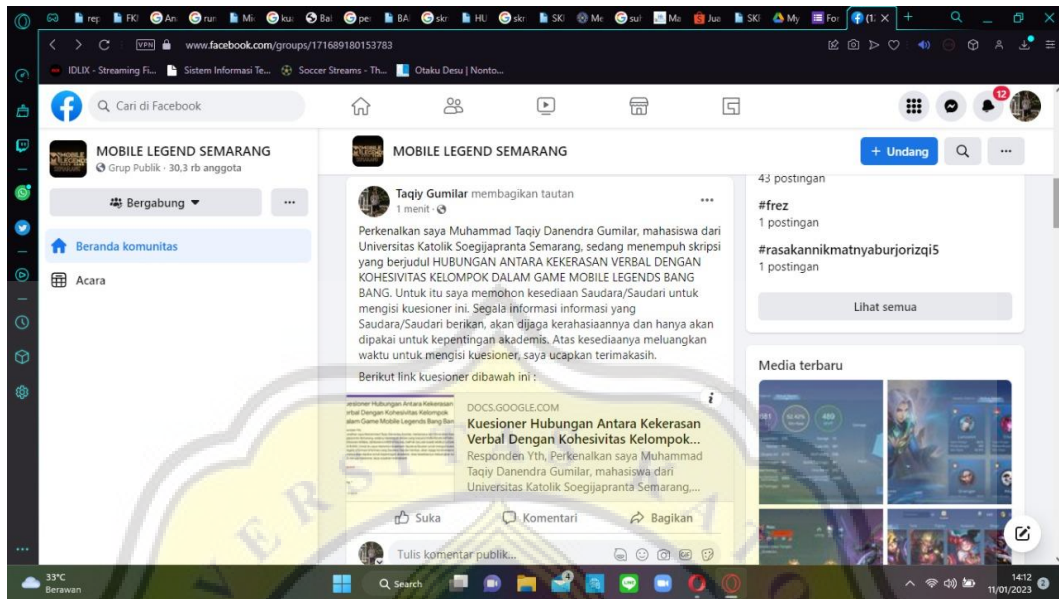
rep FKI An run Mi kua Bai pe BA skr HU skr SKI Me sul Ma Jua SKI My For (1 X +

www.facebook.com/groups/171689180153783

IDLIX - Streaming Fi... Sistem Informasi Te... Soccer Streams - Th... Otaku Desu | Nonto...

Cari di Facebook

12

MOBILE LEGEND SEMARANG
Grup Publik · 30,3 rb anggota

Bergabung

...

Beranda komunitas

Acara

MOBILE LEGEND SEMARANG

+ Undang

Taqiy Gumilar membagikan tautan
1 menit ·

Perkenalkan saya Muhammad Taqiy Danendra Gumilar, mahasiswa dari Universitas Katolik Soegijapranta Semarang, sedang menempuh skripsi yang berjudul HUBUNGAN ANTARA KEKERASAN VERBAL DENGAN KOHESIVITAS KELOMPOK DALAM GAME MOBILE LEGENDS BANG BANG. Untuk itu saya memohon kesediaan Saudara/Saudari untuk mengisi kuesioner ini. Segala informasi informasi yang Saudara/Saudari berikan, akan dijaga kerahasiaannya dan hanya akan dipakai untuk kepentingan akademis. Atas kesediaanya meluangkan waktu untuk mengisi kuesioner, saya ucapkan terimakasih.

Berikut link kuesioner dibawah ini :

DOCS.GOOGLE.COM
Kuesioner Hubungan Antara Kekerasan Verbal Dengan Kohesivitas Kelompok...
Responden Yth, Perkenalkan saya Muhammad Taqiy Danendra Gumilar, mahasiswa dari Universitas Katolik Soegijapranta Semarang,...

Suka Komentari Bagikan

Tulis komentar publik...

43 postingan

#frez
1 postingan

#rasakannikmatnyaburjorizqi5
1 postingan

Lihat semua

Media terbaru

33°C
Berawan

Search

14:12
11/01/2023